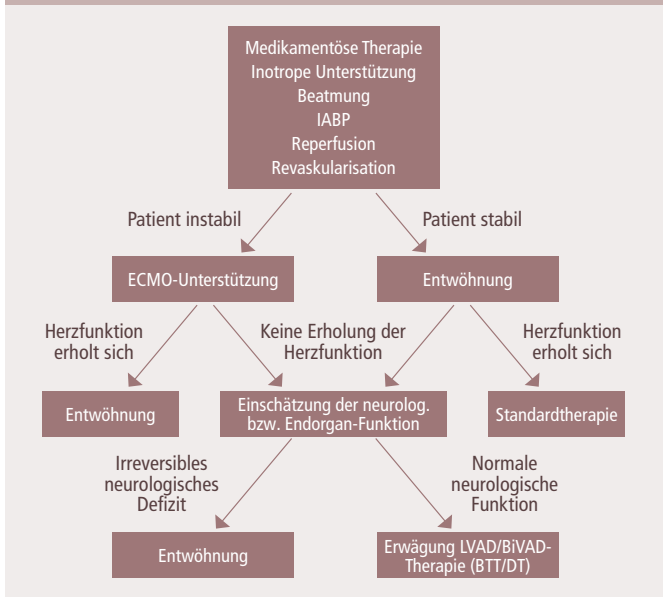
Medikamentöse Therapie
Inotrope Unterstützung
Beatmung
IABP
Reperfusion
Revaskularisation

Patient instabil

Patient stabil

ECMO-Unterstützung

Entwöhnung

Herzfunktion erholt sich

Keine Erholung der Herzfunktion

Herzfunktion erholt sich

Entwöhnung

Einschätzung der neurolog. bzw. Endorgan-Funktion

Standardtherapie

Irreversibles neurologisches Defizit

Normale neurologische Funktion

Entwöhnung

Erwägung LVAD/BiVAD-Therapie (BTT/DT)